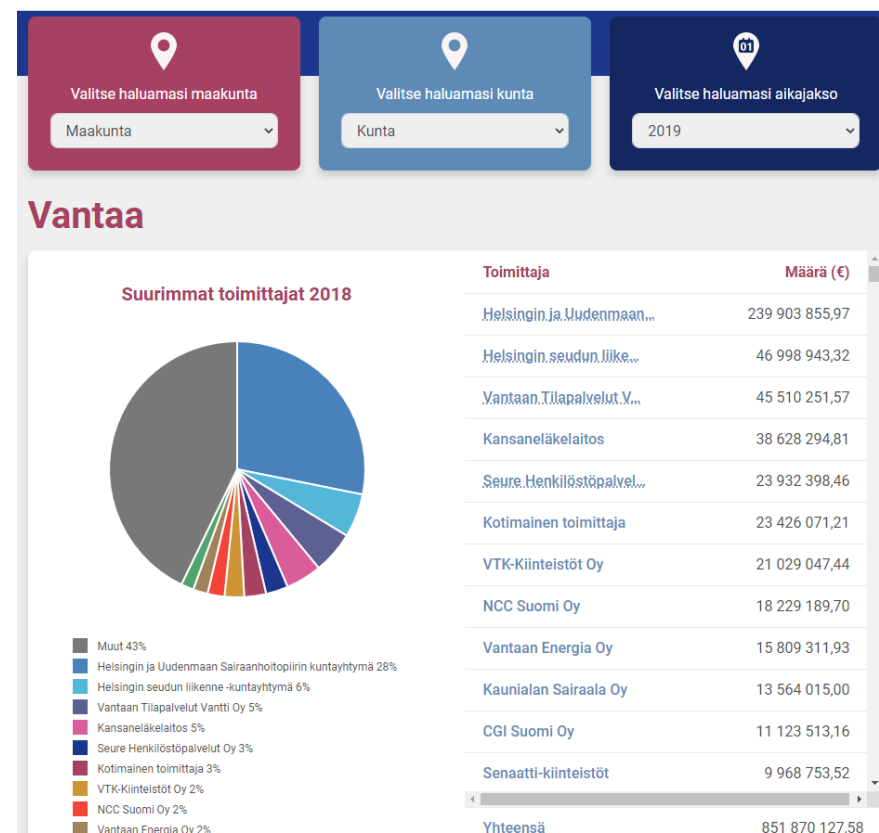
Valitse haluamasi maakunta

Maakunta

Valitse haluamasi kunta

Kunta

Valitse haluamasi aikajakso

2019

Vantaa

Suurimmat toimittajat 2018

Muut 43%
Helsingin ja Uudenmaan Sairaanhoitopiirin kuntayhtymä 28%
Helsingin seudun liikenne -kuntayhtymä 6%
Vantaan Tilapalvelut Vantti Oy 5%
Kansaneläkelaitos 5%
Seure Henkilöstöpalvelut Oy 3%
Kotimainen toimittaja 3%
VTK-Kiinteistöt Oy 2%
NCC Suomi Oy 2%
Vantaan Energia Oy 2%

| Toimittaja | Määrä (€) |
|---|---|
| Helsingin ja Uudenmaan... | 239 903 855,97 |
| Helsingin seudun liike... | 46 998 943,32 |
| Vantaan Tilapalvelut V... | 45 510 251,57 |
| Kansaneläkelaitos | 38 628 294,81 |
| Seure Henkilöstöpalvel... | 23 932 398,46 |
| Kotimainen toimittaja | 23 426 071,21 |
| VTK-Kiinteistöt Oy | 21 029 047,44 |
| NCC Suomi Oy | 18 229 189,70 |
| Vantaan Energia Oy | 15 809 311,93 |
| Kaunialan Sairaala Oy | 13 564 015,00 |
| CGI Suomi Oy | 11 123 513,16 |
| Senaatti-kiinteistöt | 9 968 753,52 |
| Yhteensä | 851 870 127,58 |